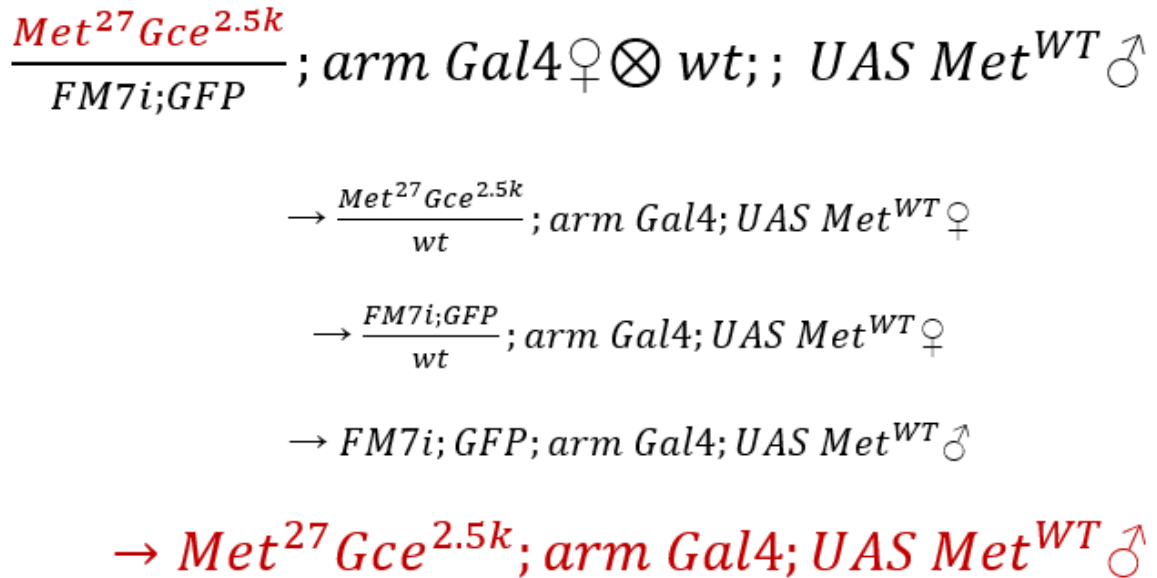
$\frac{Met^{27}Gce^{2.5k}}{FM7i;GFP}; arm\ Gal4♀ \otimes wt;;\ UAS\ Met^{WT}♂$

$\rightarrow \frac{Met^{27}Gce^{2.5k}}{wt}; arm\ Gal4; UAS\ Met^{WT}♀$

$\rightarrow \frac{FM7i;GFP}{wt}; arm\ Gal4; UAS\ Met^{WT}♀$

$\rightarrow FM7i; GFP; arm\ Gal4; UAS\ Met^{WT}♂$

$\rightarrow Met^{27}Gce^{2.5k}; arm\ Gal4; UAS\ Met^{WT}♂$